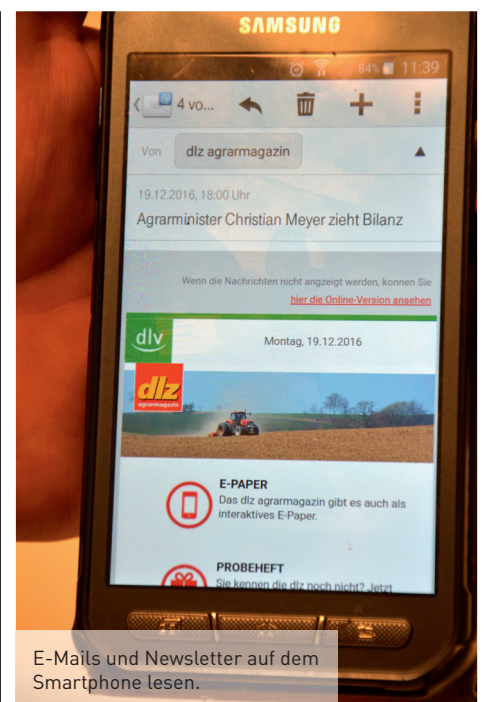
SAMSUNG

84% 11:39

4 vo...

Von dlz agrarmagazin

19.12.2016, 18:00 Uhr

Agrarminister Christian Meyer zieht Bilanz

Wenn die Nachrichten nicht angezeigt werden, konnen Sie hier die Online-Version ansehen

dlv

Montag, 19.12.2016

dlz agrarmagazin

E-PAPER
Das dlz agrarmagazin gibt es auch als interaktives E-Paper.

PROBEHEFT
Sie kennen die dlz noch nicht? Jetzt

E-Mails und Newsletter auf dem Smartphone lesen.